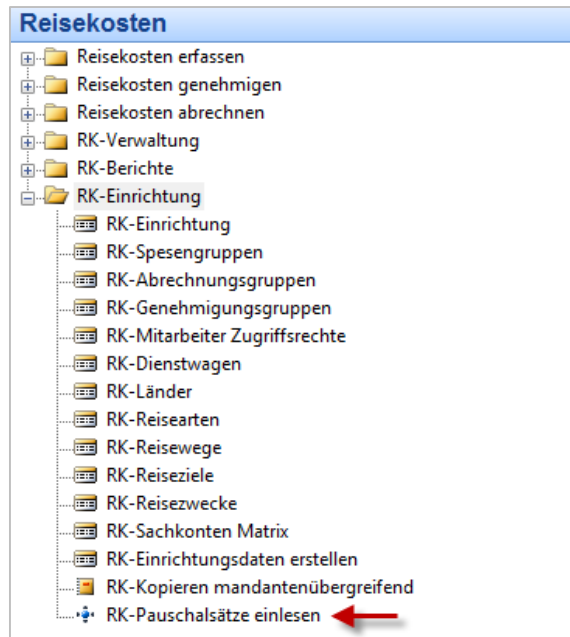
Reisekosten

Reisekosten erfassen
Reisekosten genehmigen
Reisekosten abrechnen
RK-Verwaltung
RK-Berichte
RK-Einrichtung
RK-Einrichtung
RK-Spesengruppen
RK-Abrechnungsgruppen
RK-Genehmigungsgruppen
RK-Mitarbeiter Zugriffsrechte
RK-Dienstwagen
RK-Länder
RK-Reisearten
RK-Reisewege
RK-Reiseziele
RK-Reisezwecke
RK-Sachkonten Matrix
RK-Einrichtungsdaten erstellen
RK-Kopieren mandantenübergreifend
RK-Pauschalsätze einlesen